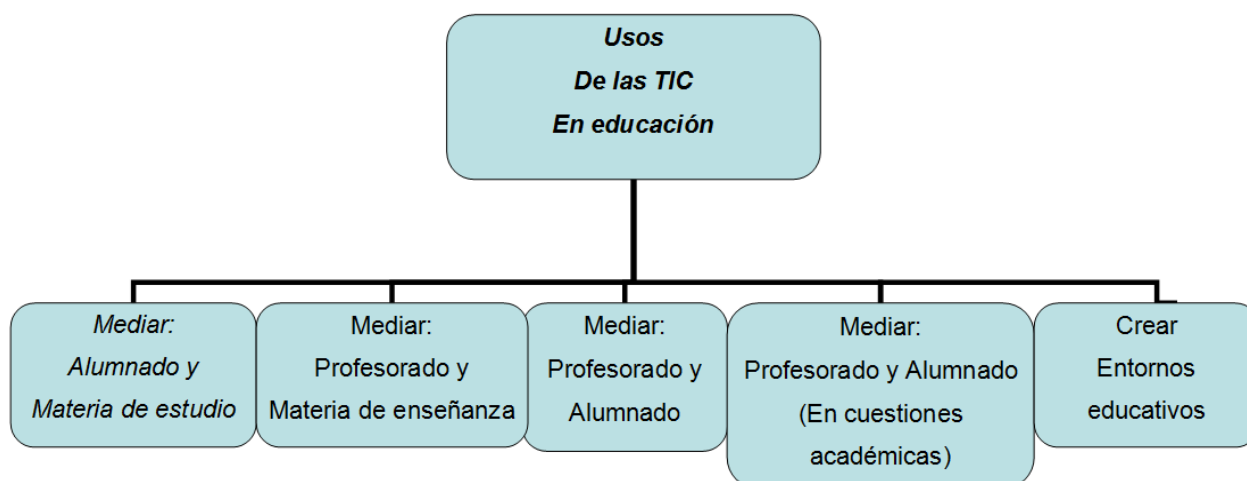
Usos
De las TIC
En educación

Mediar:
Alumnado y
Materia de estudio

Mediar:
Profesorado y
Materia de enseñanza

Mediar:
Profesorado y
Alumnado

Mediar:
Profesorado y Alumnado
(En cuestiones
académicas)

Crear
Entornos
educativos